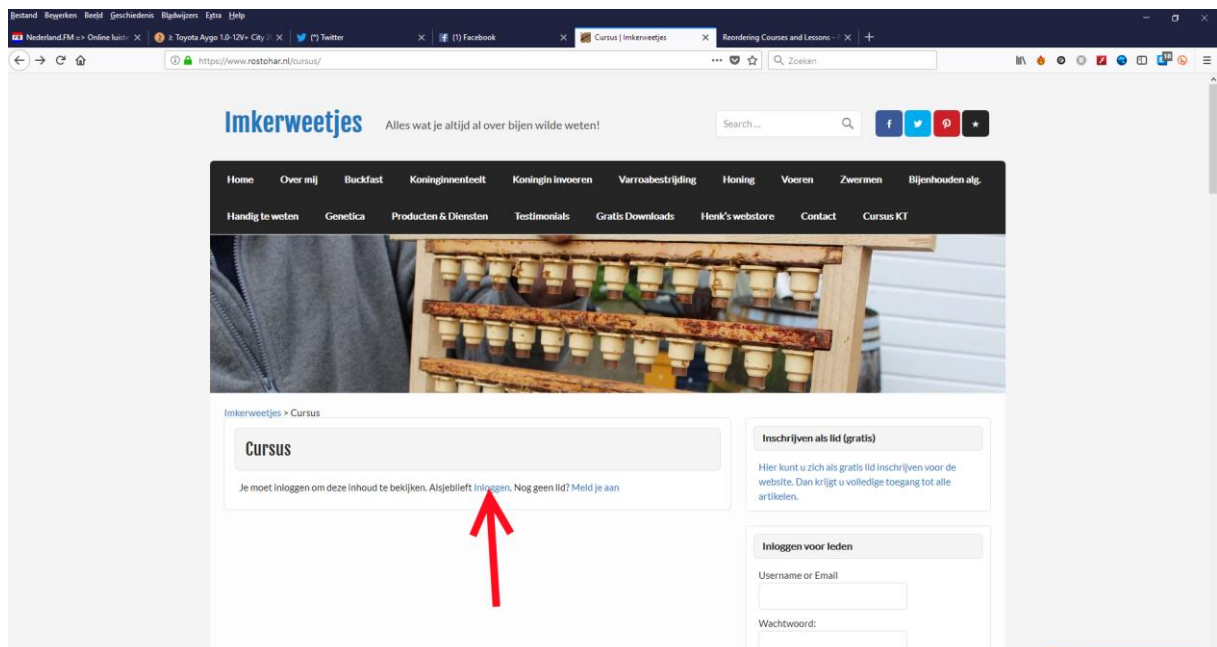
Bestand Bewerken Beeld Geschiedenis Bladwijzers Extra Help

Nederland.FM => Online luist × | ≥ Toyota Aygo 1.0-12V+ City × | (*) Twitter × | (1) Facebook × | Cursus | Imkerweetjes × | Reordering Courses and Lessons × | +

https://www.rostohar.nl/cursus/

Zoeken

Imkerweetjes Alles wat je altijd al over bijen wilde weten!

Search ...

Home Over mij Buckfast Koninginnenteelt Koningin invoeren Varroabestrijding Honing Voeren Zwermen Bijenhouden alg. Handig te weten Genetica Producten & Diensten Testimonials Gratis Downloads Henk's webstore Contact Cursus KT

Imkerweetjes > Cursus

Cursus

Je moet inloggen om deze inhoud te bekijken. Alsjeblieft Inloggen. Nog geen lid? Meld je aan

Inschrijven als lid (gratis)

Hier kunt u zich als gratis lid inschrijven voor de website. Dan krijgt u volledige toegang tot alle artikelen.

Inloggen voor leden

Username or Email

Wachtwoord: